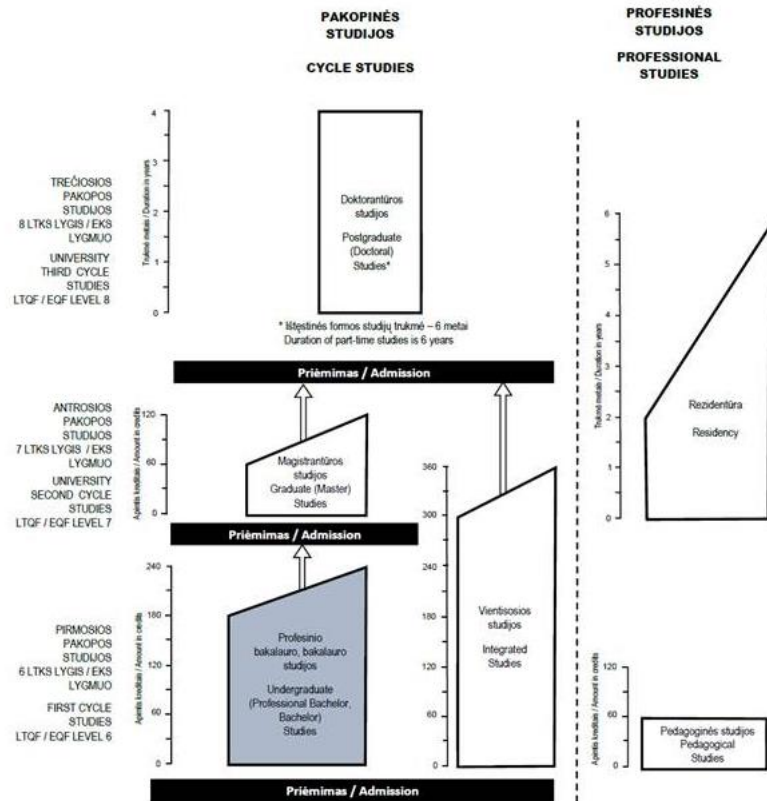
PAKOPINĖS STUDIJOS

CYCLE STUDIES

PROFESINĖS STUDIJOS

PROFESSIONAL STUDIES

TREČIOSIOS PAKOPOS STUDIJOS 8 LTKS LYGIS / EKS LYGMUO

UNIVERSITY THIRD CYCLE STUDIES LTQF / EQF LEVEL 8

Trukmė metais / Duration in years

4
3
2
1
0

Doktorantūros studijos

Postgraduate (Doctoral) Studies*

* Ištęstinės formos studijų trukmė – 6 metai
Duration of part-time studies is 6 years

Priėmimas / Admission

ANTROSIOS PAKOPOS STUDIJOS 7 LTKS LYGIS / EKS LYGMUO

UNIVERSITY SECOND CYCLE STUDIES LTQF / EQF LEVEL 7

Apimtis kreditais / Amount in credits

120
60
0

Magistrantūros studijos Graduate (Master) Studies

Priėmimas / Admission

PIRMOSIOS PAKOPOS STUDIJOS 6 LTKS LYGIS / EKS LYGMUO

FIRST CYCLE STUDIES LTQF / EQF LEVEL 6

Apimtis kreditais / Amount in credits

240
180
120
60
0

Profesinio bakalauro, bakalauro studijos

Undergraduate (Professional Bachelor, Bachelor) Studies

360
300
240
180
120
60
0

Vientisosios studijos

Integrated Studies

Priėmimas / Admission

Trukmė metais / Duration in years

6
5
4
3
2
1
0

Rezidentūra

Residency

Apimtis kreditais / Amount in credits

120
60
0

Pedagoginės studijos Pedagogical Studies